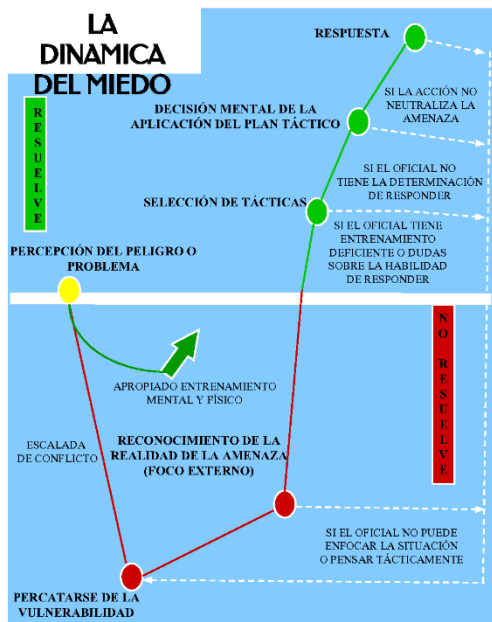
LA DINAMICA DEL MIEDO

RESUELVE

RESPUESTA

SI LA ACCIÓN NO NEUTRALIZA LA AMENAZA

DECISIÓN MENTAL DE LA APLICACIÓN DEL PLAN TÁCTICO

SI EL OFICIAL NO TIENE LA DETERMINACIÓN DE RESPONDER

SELECCIÓN DE TÁCTICAS

SI EL OFICIAL TIENE ENTRENAMIENTO DEFICIENTE O DUDAS SOBRE LA HABILIDAD DE RESPONDER

PERCEPCIÓN DEL PELIGRO O PROBLEMA

NO RESUELVE

APROPIADO ENTRENAMIENTO MENTAL Y FÍSICO

ESCALADA DE CONFLICTO

RECONOCIMIENTO DE LA REALIDAD DE LA AMENAZA (FOCO EXTERNO)

SI EL OFICIAL NO PUEDE ENFOCAR LA SITUACIÓN O PENSAR TÁCTICAMENTE

PERCATARSE DE LA VULNERABILIDAD